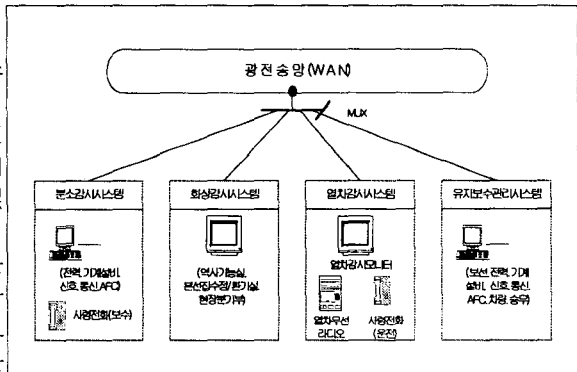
광전송망(WAN)

MUX

분소감시시스템

(전력, 기계설비, 신호, 통신, AFC)

사령전화(보수)

화상감시시스템

(역사/기능실, 본선집수정/환기실, 현장분기부)

열차감시시스템

열차감시모니터

열차무선 라디오

사령전화 (운전)

유지보수관리시스템

(보선, 전력, 기계설비, 신호, 통신, AFC, 차량, 승무)